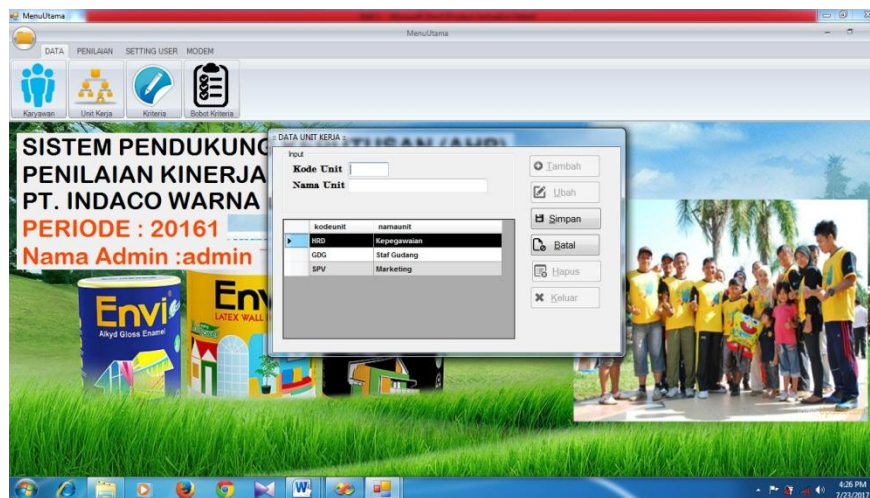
MenuUtama

MenuUtama

DATA PENILAIAN SETTING USER MODEM

Karyawan Unit Kerja Kriteria Bobot Kriteria

SISTEM PENDUKUNG
PENILAIAN KINERJA
PT. INDACO WARNA
PERIODE : 20161
Nama Admin :admin

DATA UNIT KERJA

Input

Kode Unit
Nama Unit

| | kodeunit | namaunit |
|---|---|---|
| ▶ | HRD | Kepegawaian |
| | GDG | Staf Gudang |
| | SPV | Marketing |

Tambah
Ubah
Simpan
Batal
Hapus
Keluar

Envi
Alkyd Gloss Enamel
Envi
LATEX WALL

4:26 PM
7/23/2017